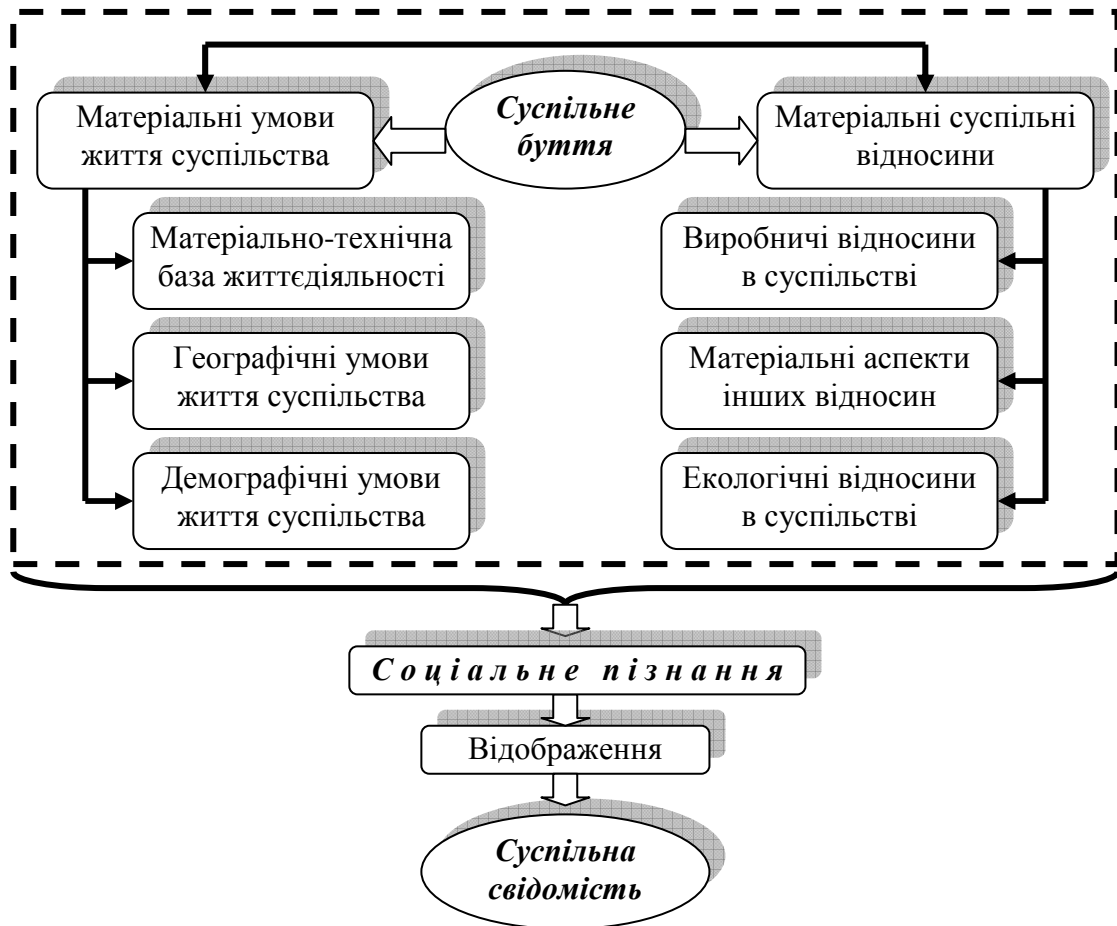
Суспільне буття

Матеріальні умови життя суспільства

Матеріальні суспільні відносини

Матеріально-технічна база життєдіяльності

Географічні умови життя суспільства

Демографічні умови життя суспільства

Виробничі відносини в суспільстві

Матеріальні аспекти інших відносин

Екологічні відносини в суспільстві

Соціальне пізнання

Відображення

Суспільна свідомість